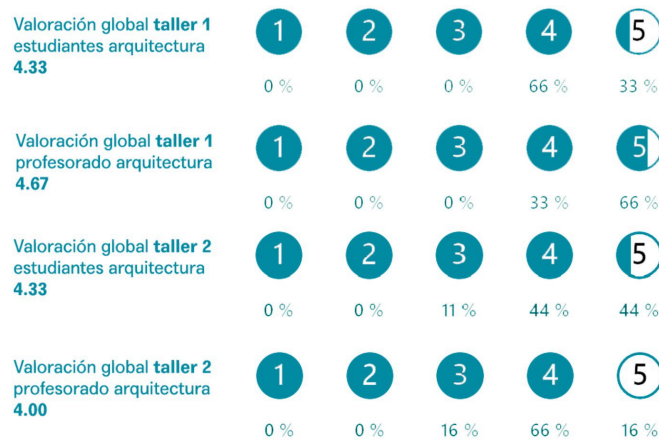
Valoración global **taller 1** estudiantes arquitectura
**4.33**

| 1 | 2 | 3 | 4 | 5 |
|---|---|---|---|---|
| 0 % | 0 % | 0 % | 66 % | 33 % |

Valoración global **taller 1** profesorado arquitectura
**4.67**

| 1 | 2 | 3 | 4 | 5 |
|---|---|---|---|---|
| 0 % | 0 % | 0 % | 33 % | 66 % |

Valoración global **taller 2** estudiantes arquitectura
**4.33**

| 1 | 2 | 3 | 4 | 5 |
|---|---|---|---|---|
| 0 % | 0 % | 11 % | 44 % | 44 % |

Valoración global **taller 2** profesorado arquitectura
**4.00**

| 1 | 2 | 3 | 4 | 5 |
|---|---|---|---|---|
| 0 % | 0 % | 16 % | 66 % | 16 % |